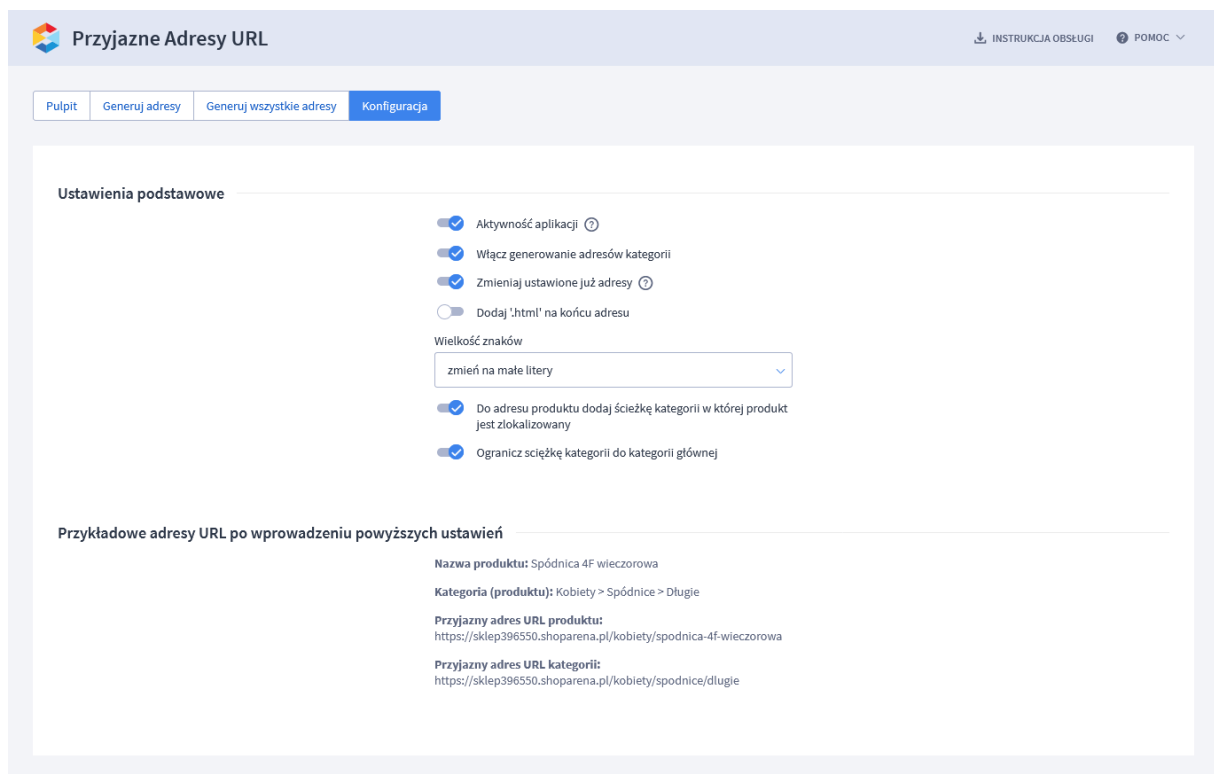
Przyjazne Adresy URL

INSTRUKCJA OBSŁUGI

POMOC

Pulpit | Generuj adresy | Generuj wszystkie adresy | Konfiguracja

Ustawienia podstawowe

Aktywność aplikacji ?

Włącz generowanie adresów kategorii

Zmieniaj ustawione już adresy ?

Dodaj '.html' na końcu adresu

Wielkość znaków

zmień na małe litery

Do adresu produktu dodaj ścieżkę kategorii w której produkt jest zlokalizowany

Ogranicz sciężkę kategorii do kategorii głównej

Przykładowe adresy URL po wprowadzeniu powyższych ustawień

Nazwa produktu: Spódnica 4F wieczorowa

Kategoria (produktu): Kobiety > Spódnice > Długie

Przyjazny adres URL produktu:
https://sklep396550.shoparena.pl/kobiety/spodnica-4f-wieczorowa

Przyjazny adres URL kategorii:
https://sklep396550.shoparena.pl/kobiety/spodnice/dlugie